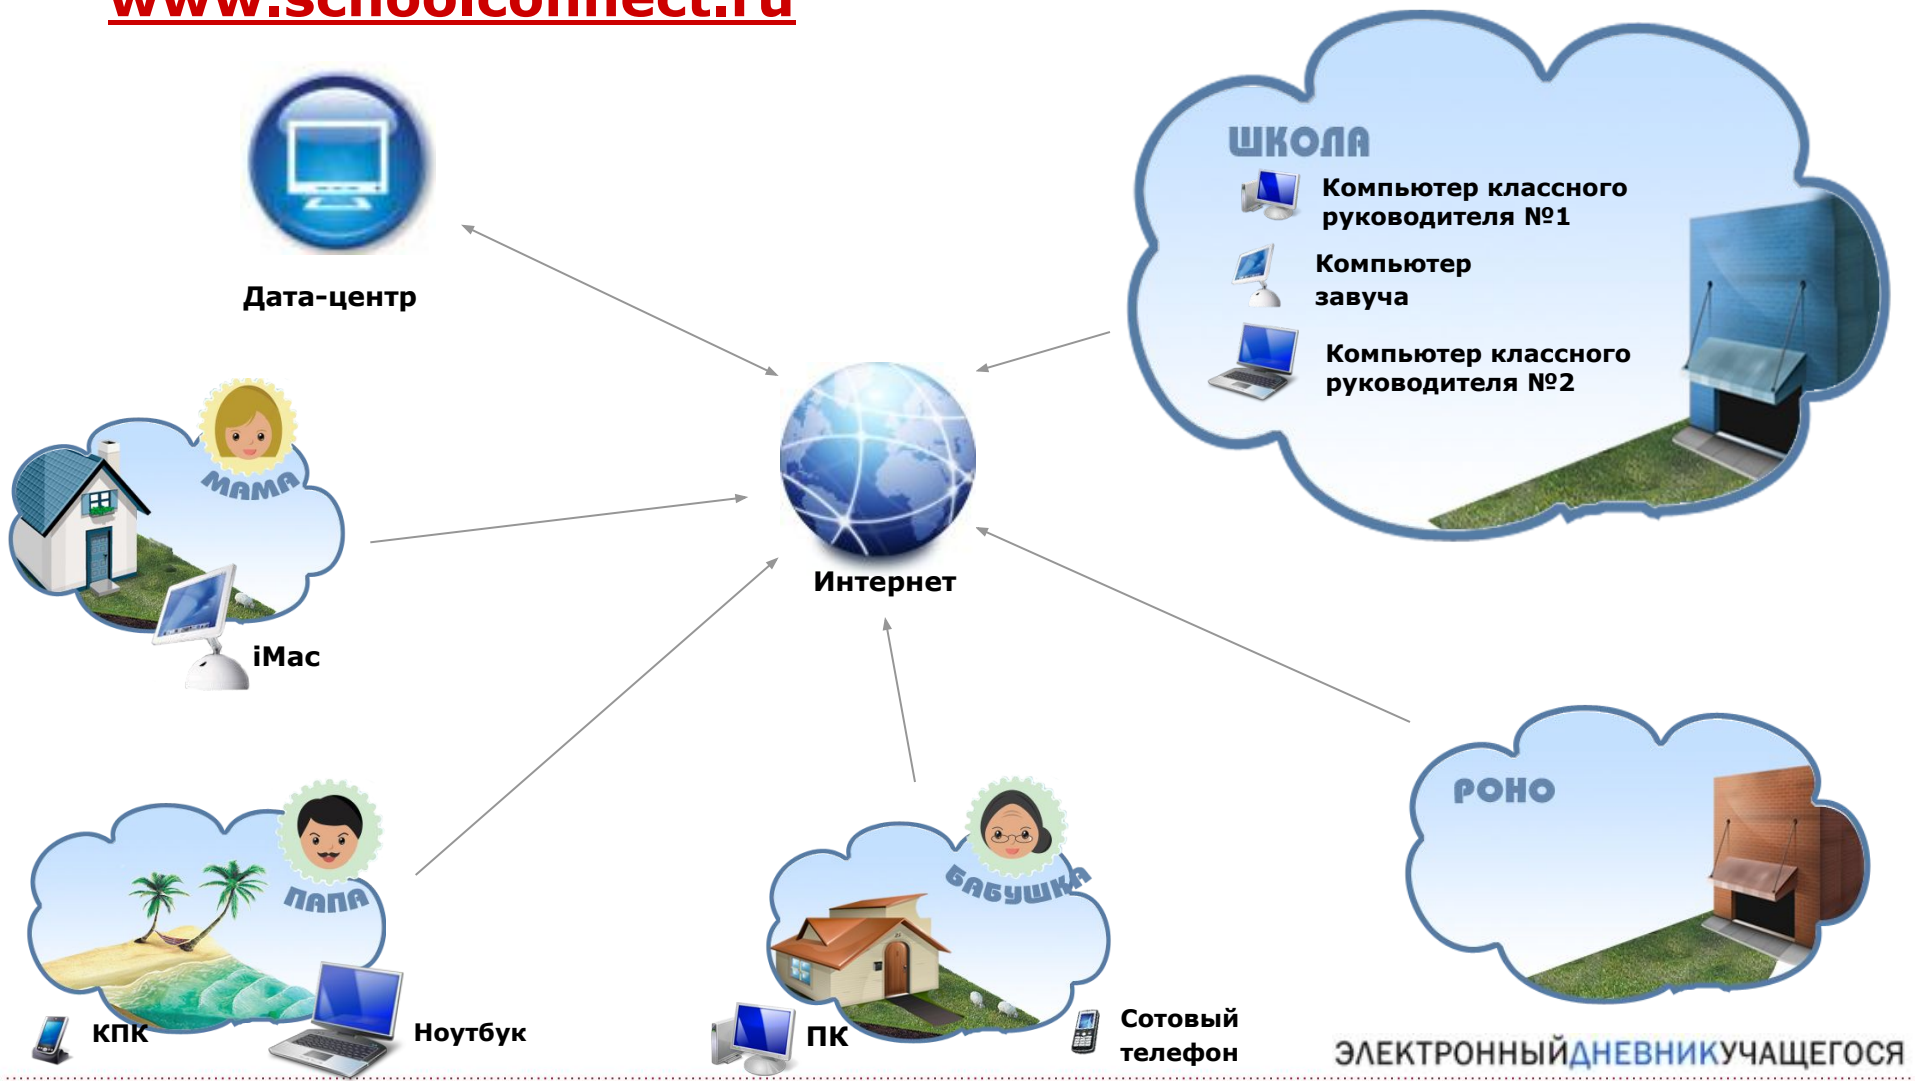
www.schoolconnect.ru

Дата-центр

ШКОЛА

Компьютер классного руководителя №1

Компьютер завуча

Компьютер классного руководителя №2

Интернет

МАМА

iMac

ПАПА

КПК

Ноутбук

БАБУШКА

ПК

Сотовый телефон

РОНО

ЭЛЕКТРОННЫЙДНЕВНИКУЧАЩЕГОСЯ